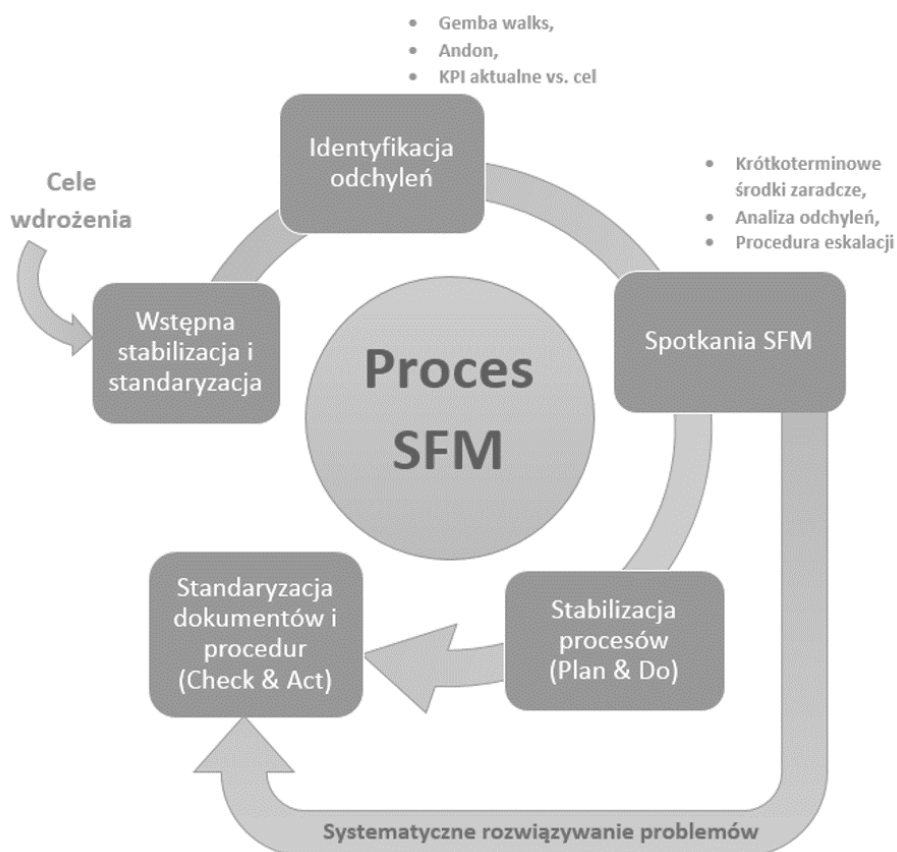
- Gemba walks,
- Andon,
- KPI aktualne vs. cel

Identyfikacja odchyleń

- Krótkoterminowe środki zaradcze,
- Analiza odchyleń,
- Procedura eskalacji

Cele wdrożenia

Wstępna stabilizacja i standaryzacja

Proces SFM

Spotkania SFM

Standaryzacja dokumentów i procedur (Check & Act)

Stabilizacja procesów (Plan & Do)

Systematyczne rozwiązywanie problemów